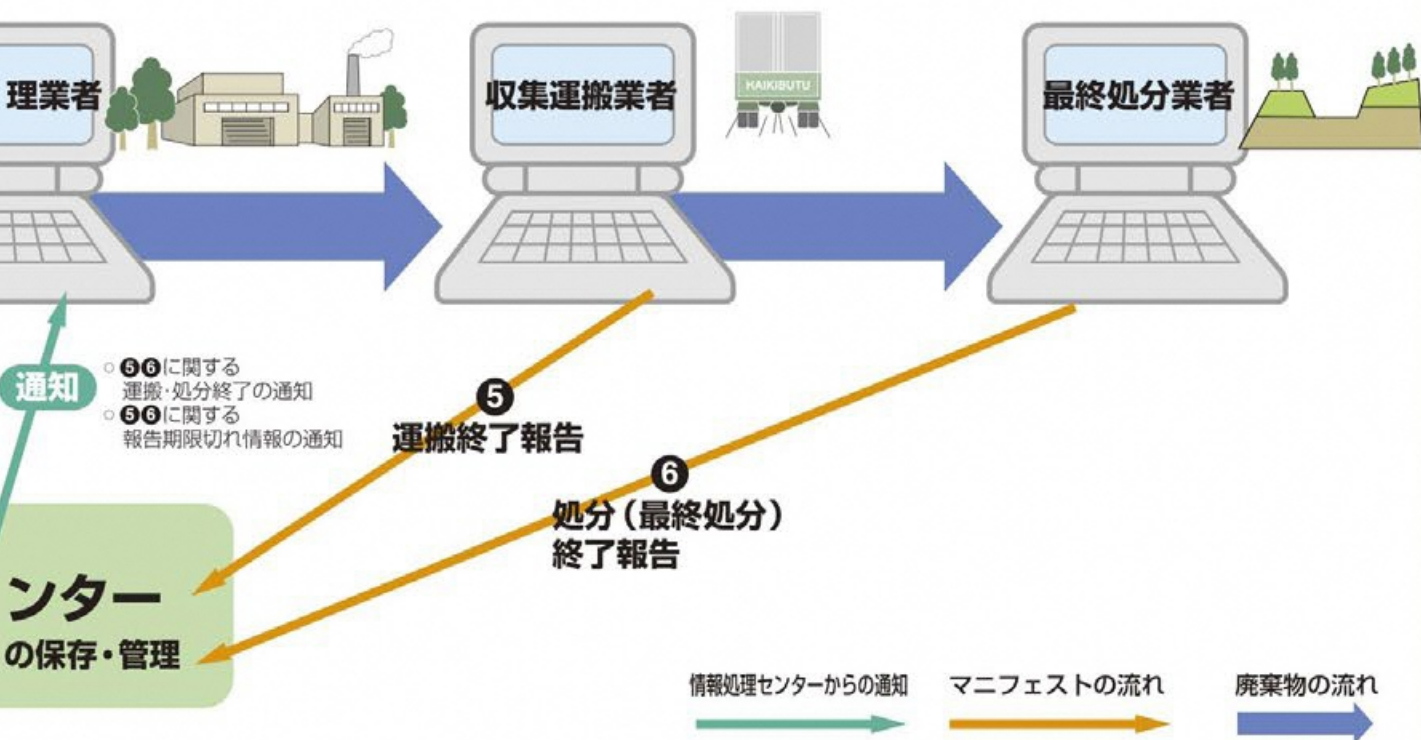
理業者

HAIKIBUTU

収集運搬業者

最終処分業者

通知

○❺❻に関する運搬・処分終了の通知
○❺❻に関する報告期限切れ情報の通知

❺
運搬終了報告

❻
処分（最終処分）終了報告

ンター
の保存・管理

情報処理センターからの通知
マニフェストの流れ
廃棄物の流れ